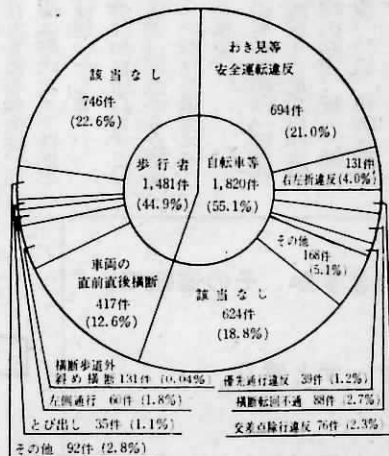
該当なし
746件
(22.6%)

わき見等
安全運転違反
694件
(21.0%)

歩行者
1,481件
(44.9%)

自転車等
1,820件
(55.1%)

131件
右左折違反(4.0%)

その他
168件
(5.1%)

車両の
直前直後横断
417件
(12.6%)

該当なし
624件
(18.8%)

横断歩道外
斜め横断 131件 (0.04%)

左側通行 60件 (1.8%)

とび出し 35件 (1.1%)

その他 92件 (2.8%)

優先通行違反 39件 (1.2%)

横断転回不適 88件 (2.7%)

交差点除行違反 76件 (2.3%)